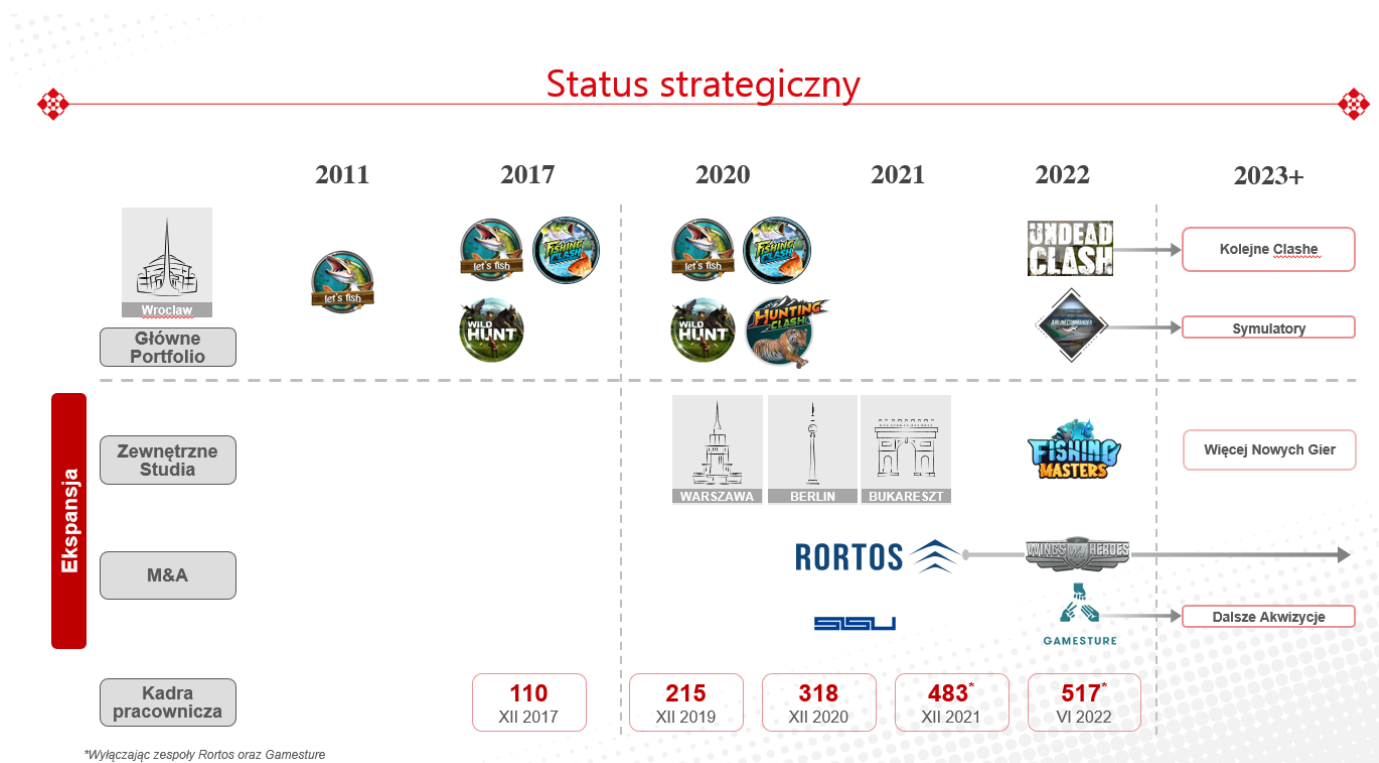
Status strategiczny

2011 2017 2020 2021 2022 2023+

Wroclaw

Główne Portfolio

let's fish

let's fish

FISHING CLASH

WILD HUNT

let's fish

FISHING CLASH

WILD HUNT

HUNTING CLASH

UNDEAD CLASH

Kolejne Clashe

AIRLINE COMMANDER

Symulatory

Ekspansja

Zewnętrzne Studia

WARSZAWA

BERLIN

BUKARESZT

FISHING MASTERS

Więcej Nowych Gier

M&A

RORTOS

WINGS OF HEROES

SISU

GAMESTURE

Dalsze Akwizycje

Kadra pracownicza

110
XII 2017

215
XII 2019

318
XII 2020

483*
XII 2021

517*
VI 2022

*Wyłączając zespoły Rortos oraz Gamesture